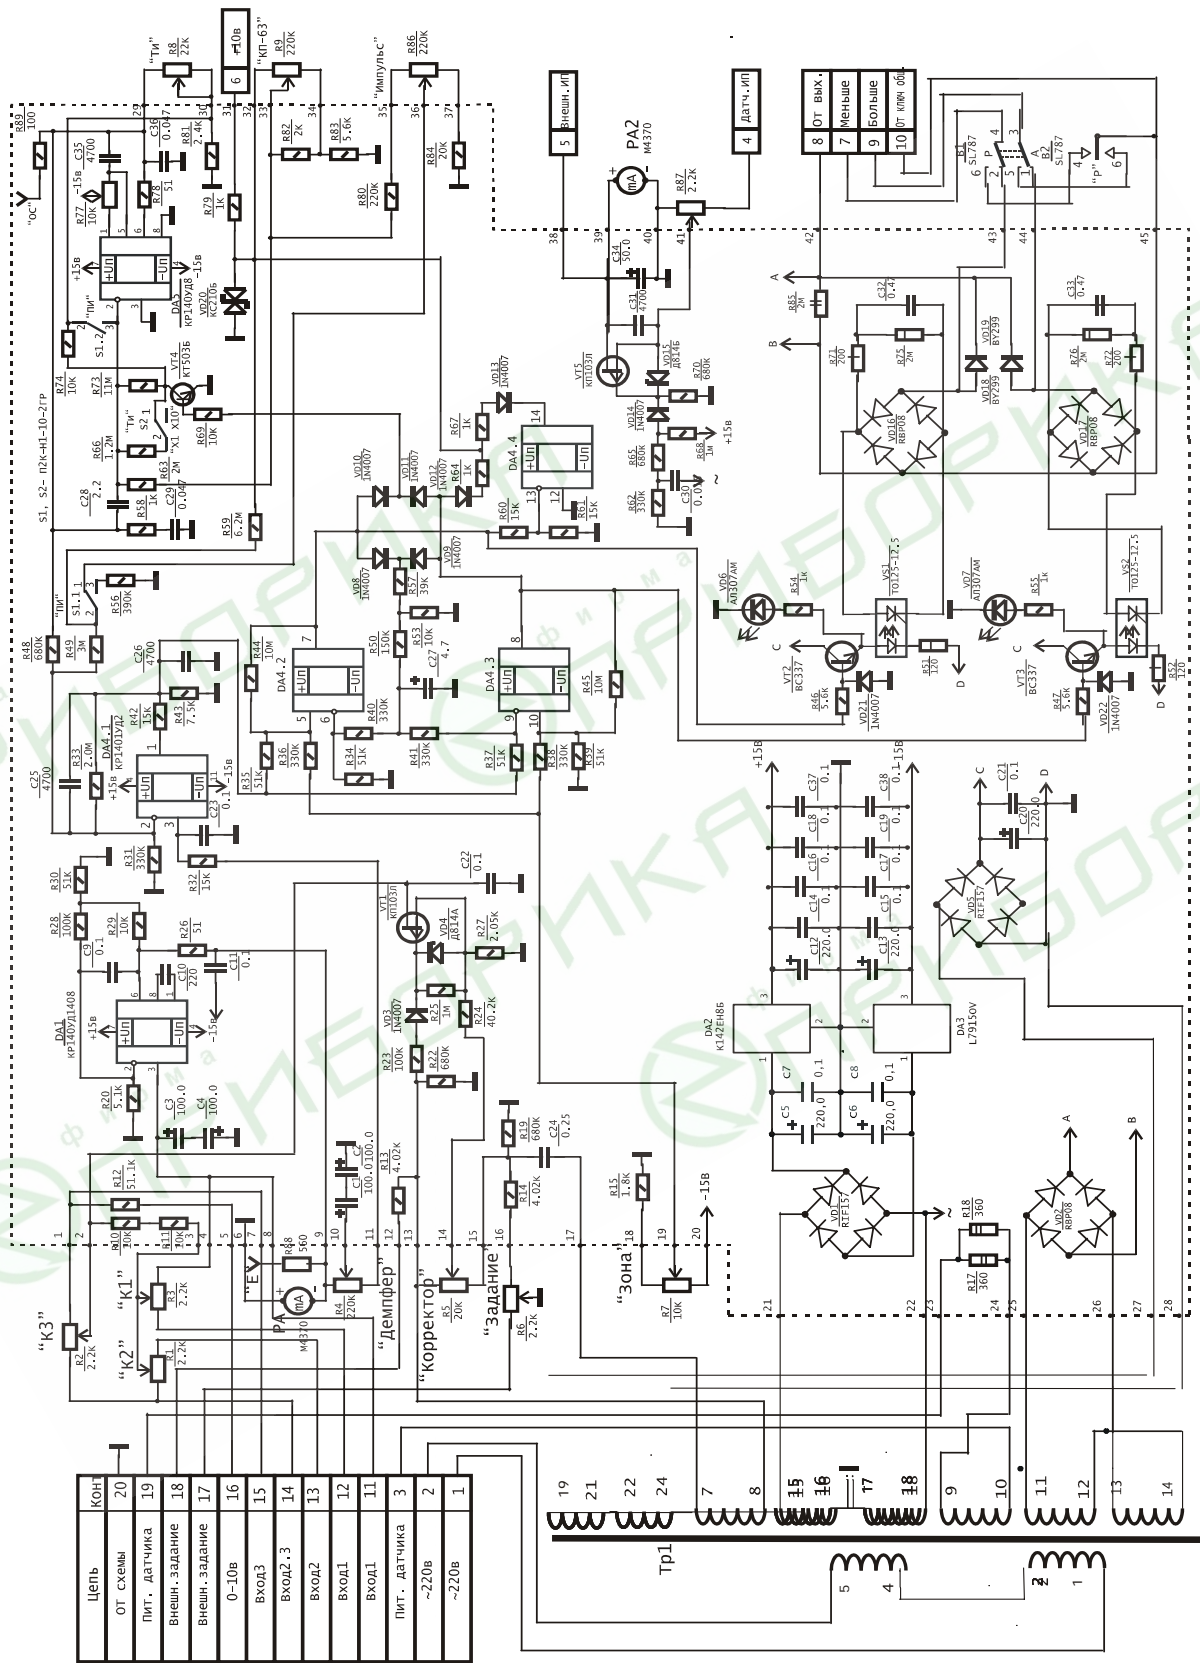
"Ти" R8 22K
-10в 6
"КП-63" R9 220K
"Импульс" R86 220K
R89 100
"ОС"
C35 4700
C36 0.047
R81 2.4K
R82 2K
R83 5.6K
R84 20K
R80 220K
R77 10K
-15в
R78 51
R79 1K
+15в
DA5 КР140УД8
-15в
VD20 КС210Б
"ПИ"
S1.2
R74 10K
R73 11M
VT4 КТ503Б
"Ти" S2.1
"x1" "x10"
R69 10K
R66 1.2M
R63 2M
R58 1K
C29 0.047
C28 2.2
R59 6.2M
S1, S2 - П2К-Н1-10-2ГР
"ПИ" S1.1
R56 390K
R48 680K
R49 3M
C26 4700
R42 15K
R43 7.5K
C25 4700
R33 2.0M
DA4.1 КР1401УД2
+15в
-15в
C23 0.1
R31 330K
R32 15K
R30 51K
R28 100K
R29 10K
C9 0.1
R26 51
C10 220
C11 0.1
DA1 КР140УД1408
+15в
-15в
R20 5.1K
C3 100.0
C4 100.0
R12 51.1K
R10 20K
R11 20K
"К1" R3 2.2K
"К2" R1 2.2K
"К3" R2 2.2K
"EY" R88 560
PA1 М4370 mA
R4 220K
"Демпфер"
C1 100.0
C2 100.0
R13 4.02K
"Корректор" R5 20K
"Задание" R6 2.2K
R19 680K
C24 0.25
R14 4.02K
R15 1.8K
"Зона" R7 10K
-15В
VT1 КП103Л
VD4 Д814А
R27 2.05K
C22 0.1
VD3 1N4007
R25 1M
R24 40.2K
R23 100K
R22 680K
DA4.2
R44 10M
R36 330K
R35 51K
R34 51K
R40 330K
R41 330K
R50 150K
R53 10K
C27 4.7
R57 39K
VD8 1N4007
VD9 1N4007
VD10 1N4007
VD11 1N4007
VD12 1N4007
R64 1K
R67 1K
VD13 1N4007
DA4.4
R60 15K
R61 15K
DA4.3
R45 10M
R37 51K
R38 330K
R39 51K
Внешн.ИП 5
PA2 М4370 mA
Датч.ИП 4
R87 2.2K
C34 50.0
C31 4700
VT5 КП103Л
VD15 Д814Б
R70 680K
VD14 1N4007
R68 1M
+15в
R65 680K
R62 330K
C30 0.01
8 От вых.
7 Меньше
9 Больше
10 От ключ обд
B1 SL787
B2 SL787
"Р"
R85 2M
C32 0.47
R71 200
R75 2M
VD19 BY299
VD18 BY299
VD16 RBP08
C33 0.47
R76 2M
R72 200
VD17 RBP08
VD6 АЛ307АМ
R54 1K
VS1 TO125-12.5
VD7 АЛ307АМ
R55 1K
VS2 TO125-12.5
VT2 BC337
R46 5.6K
VD21 1N4007
R51 120
VT3 BC337
R47 5.6K
VD22 1N4007
R52 120
+15В
-15В
C37 0.1
C38 0.1
C18 0.1
C19 0.1
C16 0.1
C17 0.1
C14 0.1
C15 0.1
C12 220.0
C13 220.0
C21 0.1
C20 220.0
VD5 RIF157
DA2 К142ЕН8Б
DA3 L7915OV
C7 0.1
C8 0.1
C5 220.0
C6 220.0
VD1 RIF157
VD2 RBP08
R18 360
R17 360
A B C D
Тр1
19 21 22 24 7 8 15 16 17 18 9 10 11 12 13 14
5 4 2 1

| Конт | Цепь |
|---|---|
| 20 | От схемы |
| 19 | Пит. датчика |
| 18 | Внешн.задание |
| 17 | Внешн.задание |
| 16 | 0-10в |
| 15 | Вход3 |
| 14 | Вход2.3 |
| 13 | Вход2 |
| 12 | Вход1 |
| 11 | Вход1 |
| 3 | Пит. датчика |
| 2 | ~220в |
| 1 | ~220в |